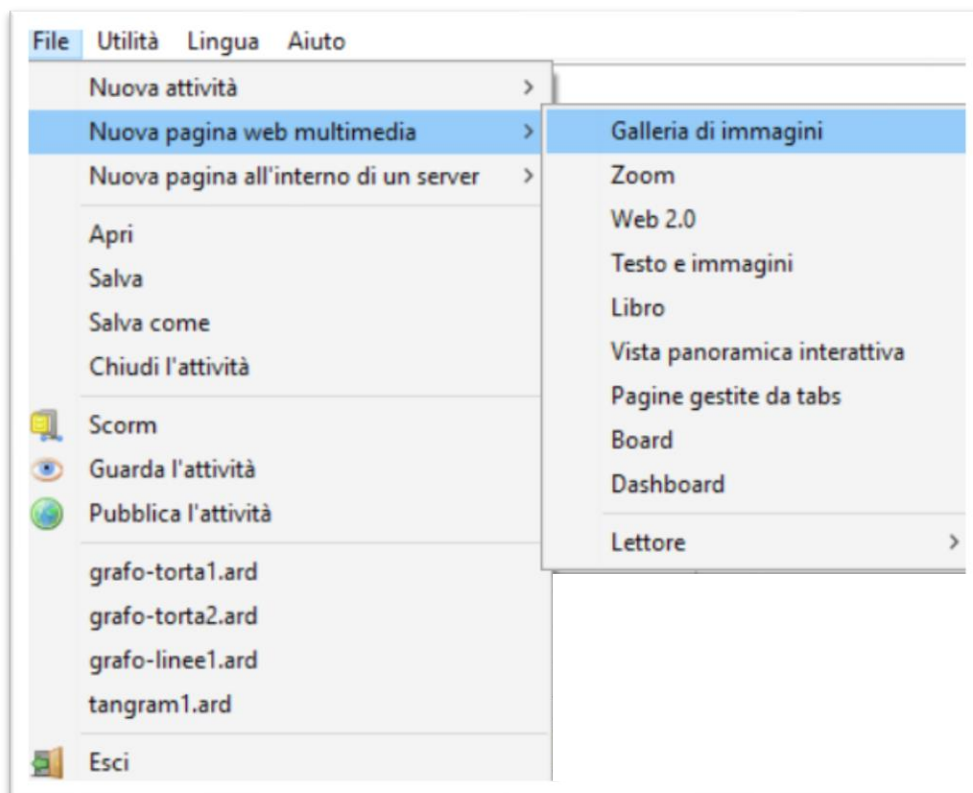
File Utilità Lingua Aiuto

Nuova attività >
Nuova pagina web multimedia >
Nuova pagina all'interno di un server >
Apri
Salva
Salva come
Chiudi l'attività
Scorm
Guarda l'attività
Pubblica l'attività
grafo-torta1.ard
grafo-torta2.ard
grafo-linee1.ard
tangram1.ard
Esci

Galleria di immagini
Zoom
Web 2.0
Testo e immagini
Libro
Vista panoramica interattiva
Pagine gestite da tabs
Board
Dashboard
Lettore >